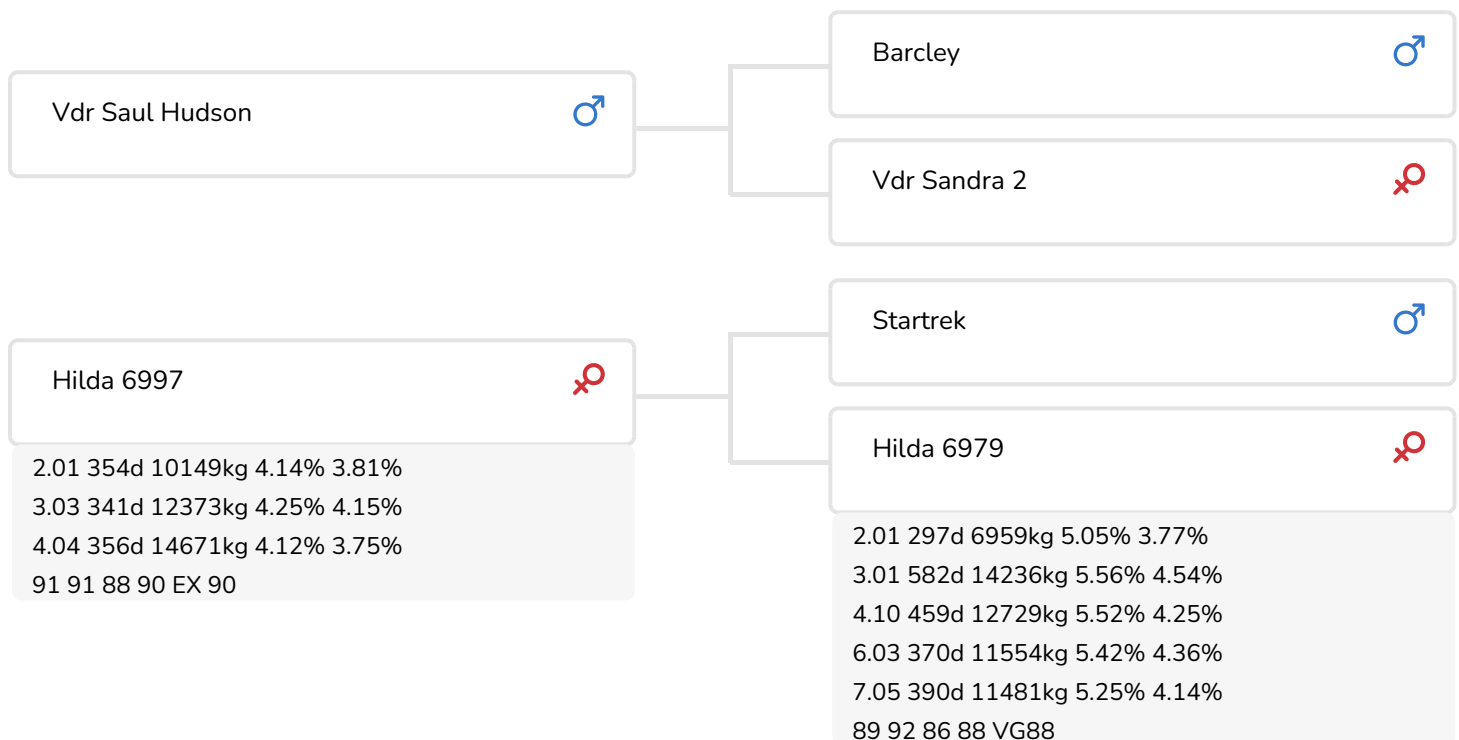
Vdr Saul Hudson ♂

Barcley ♂

Vdr Sandra 2 ♀

Hilda 6997 ♀

2.01 354d 10149kg 4.14% 3.81%
3.03 341d 12373kg 4.25% 4.15%
4.04 356d 14671kg 4.12% 3.75%
91 91 88 90 EX 90

Startrek ♂

Hilda 6979 ♀

2.01 297d 6959kg 5.05% 3.77%
3.01 582d 14236kg 5.56% 4.54%
4.10 459d 12729kg 5.52% 4.25%
6.03 370d 11554kg 5.42% 4.36%
7.05 390d 11481kg 5.25% 4.14%
89 92 86 88 VG88